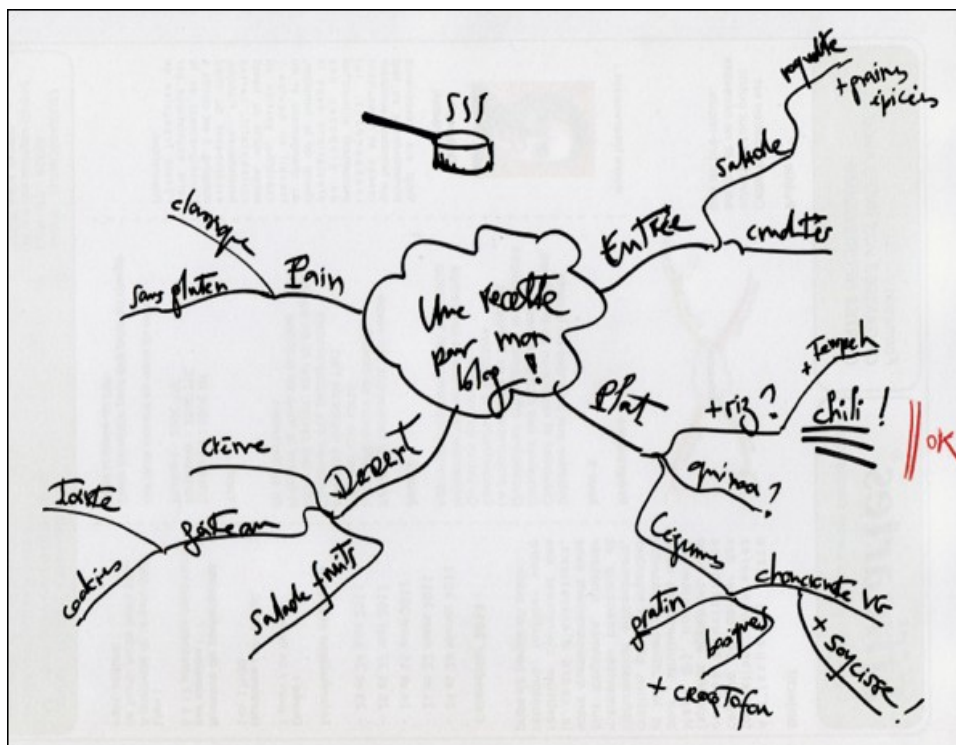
Une recette pour mon blog !

Entrée
salade
roquette
+ pains épicés
crudités

Plat
+ riz ?
+ Tempeh
chili !
OK
quinoa ?
Légumes
choucroute VG
+ saucisse !
gratin
beignets
+ croqTofou

Dessert
crème
gâteau
Tarte
cookies
salade fruits

Pain
classique
sans gluten